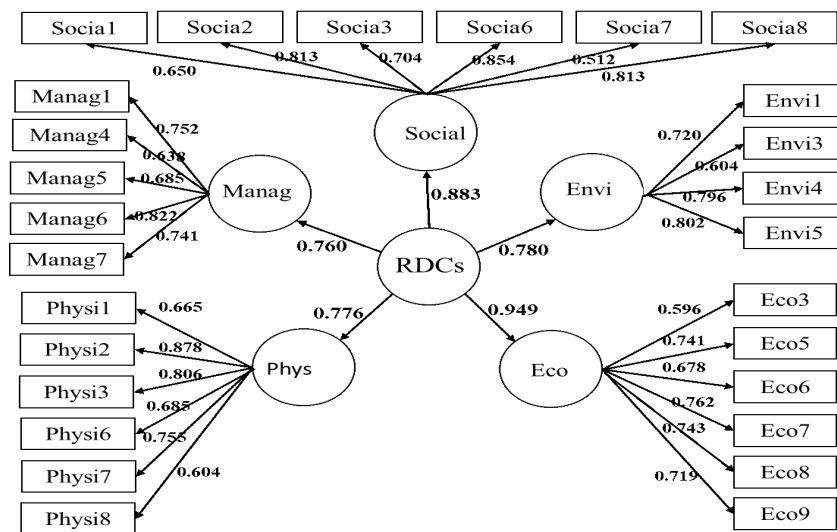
Socia1
Socia2
Socia3
Socia6
Socia7
Socia8
0.650
0.813
0.704
0.854
0.512
0.813
Social
Manag1
Manag4
Manag5
Manag6
Manag7
0.752
0.638
0.685
0.822
0.741
Manag
0.883
Envi
0.720
0.604
0.796
0.802
Envi1
Envi3
Envi4
Envi5
0.760
RDCs
0.780
0.776
0.949
Physi1
Physi2
Physi3
Physi6
Physi7
Physi8
0.665
0.878
0.806
0.685
0.755
0.604
Phys
Eco
0.596
0.741
0.678
0.762
0.743
0.719
Eco3
Eco5
Eco6
Eco7
Eco8
Eco9